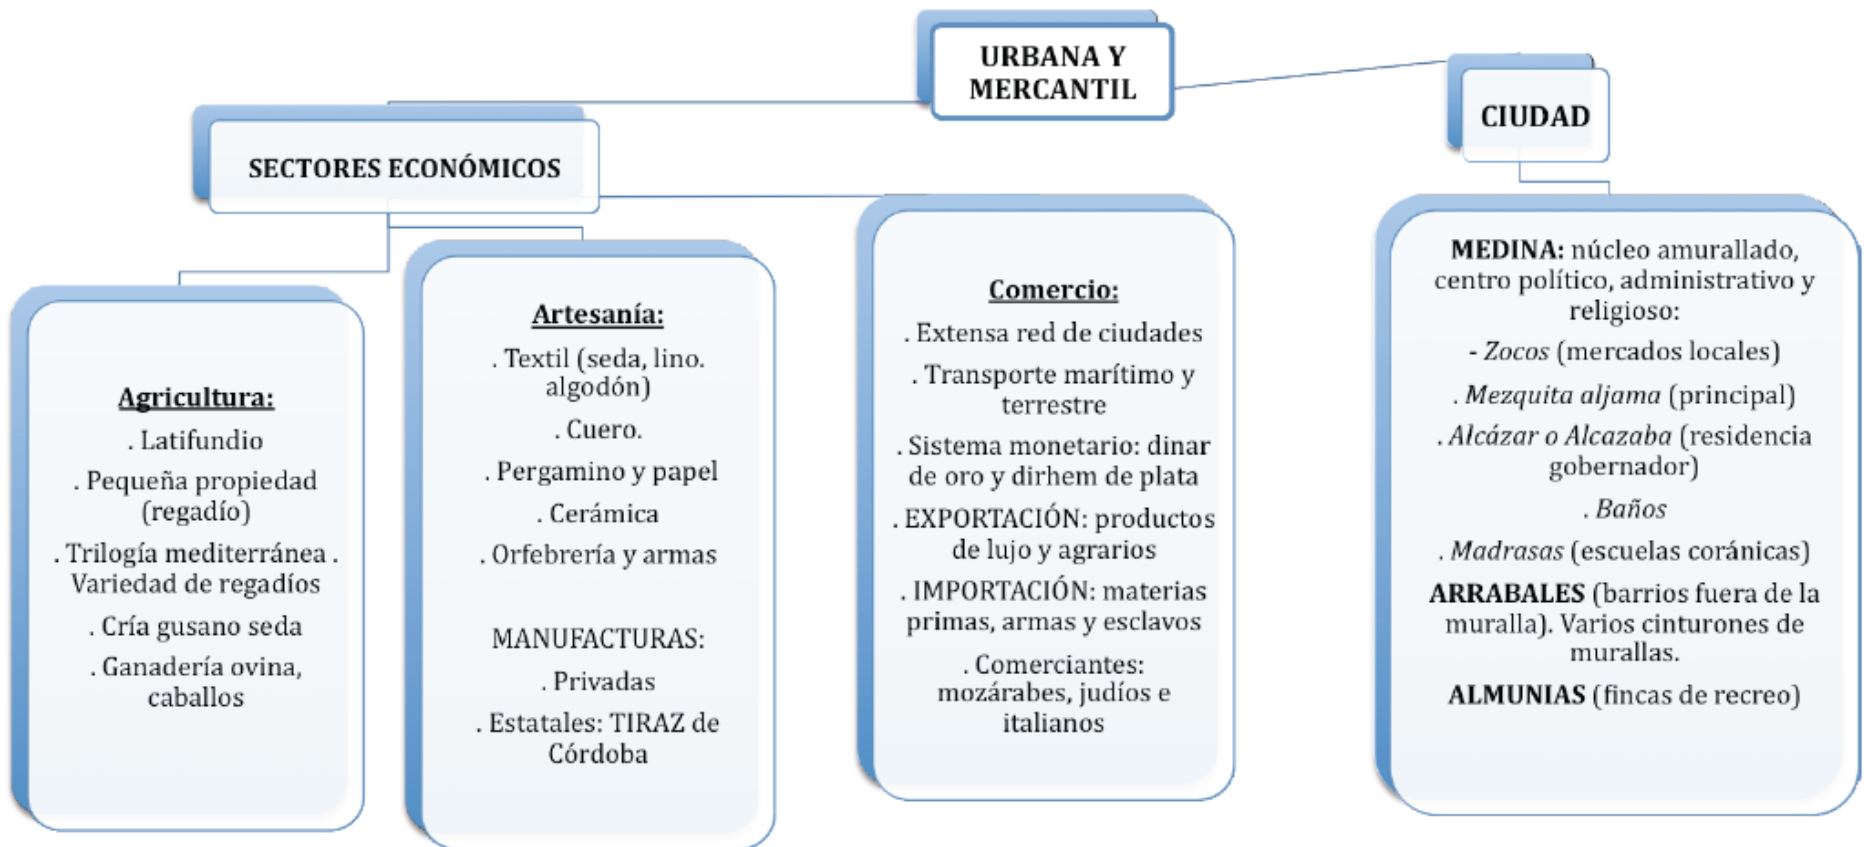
URBANA Y MERCANTIL

SECTORES ECONÓMICOS

CIUDAD

Agricultura:
. Latifundio
. Pequeña propiedad (regadío)
. Trilogía mediterránea . Variedad de regadíos
. Cría gusano seda
. Ganadería ovina, caballos

Artesanía:
. Textil (seda, lino. algodón)
. Cuero.
. Pergamino y papel
. Cerámica
. Orfebrería y armas

MANUFACTURAS:
. Privadas
. Estatales: TIRAZ de Córdoba

Comercio:
. Extensa red de ciudades
. Transporte marítimo y terrestre
. Sistema monetario: dinar de oro y dirhem de plata
. EXPORTACIÓN: productos de lujo y agrarios
. IMPORTACIÓN: materias primas, armas y esclavos
. Comerciantes: mozárabes, judíos e italianos

MEDINA: núcleo amurallado, centro político, administrativo y religioso:
- Zocos (mercados locales)
. Mezquita aljama (principal)
. Alcázar o Alcazaba (residencia gobernador)
. Baños
. Madrasas (escuelas coránicas)
ARRABALES (barrios fuera de la muralla). Varios cinturones de murallas.
ALMUNIAS (fincas de recreo)